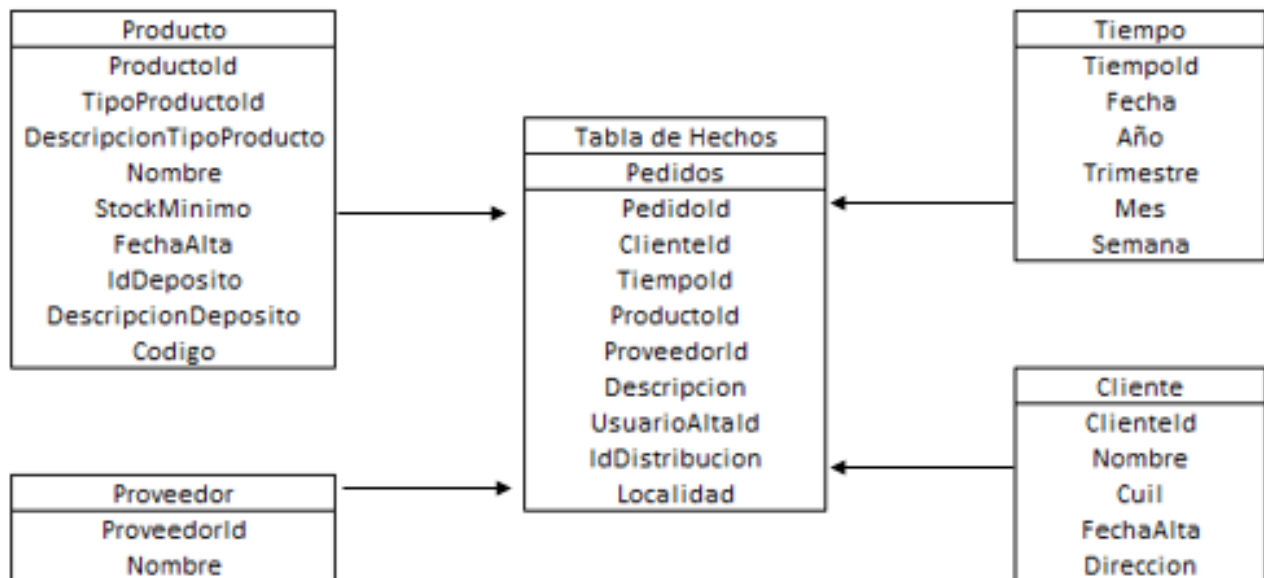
| Producto |
|---|
| ProductoId |
| TipoProductoId |
| DescripcionTipoProducto |
| Nombre |
| StockMinimo |
| FechaAlta |
| IdDeposito |
| DescripcionDeposito |
| Codigo |

| Tabla de Hechos |
|---|
| Pedidos |
| PedidoId |
| ClienteId |
| TiempoId |
| ProductoId |
| ProveedorId |
| Descripcion |
| UsuarioAltaId |
| IdDistribucion |
| Localidad |

| Tiempo |
|---|
| TiempoId |
| Fecha |
| Año |
| Trimestre |
| Mes |
| Semana |

| Cliente |
|---|
| ClienteId |
| Nombre |
| Cuil |
| FechaAlta |
| Direccion |

| Proveedor |
|---|
| ProveedorId |
| Nombre |